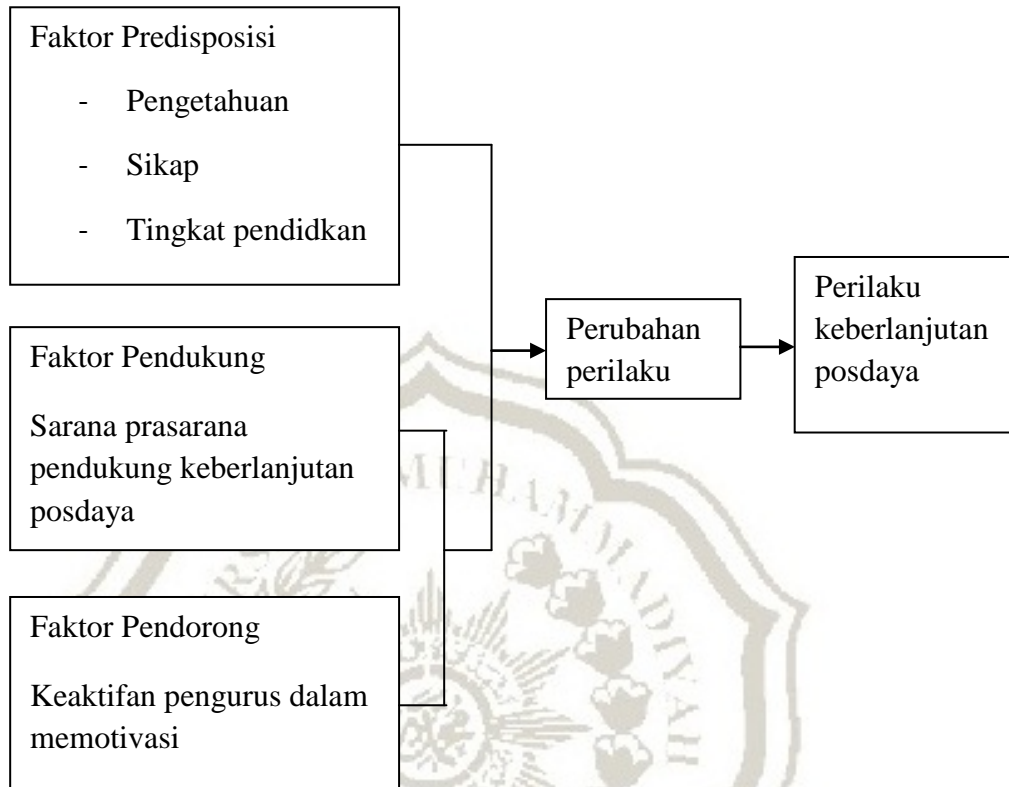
Faktor Predisposisi

- Pengetahuan
- Sikap
- Tingkat pendidkan

Faktor Pendukung

Sarana prasarana pendukung keberlanjutan posdaya

Faktor Pendorong

Keaktifan pengurus dalam memotivasi

Perubahan perilaku

Perilaku keberlanjutan posdaya

MUHAMMADIYAH